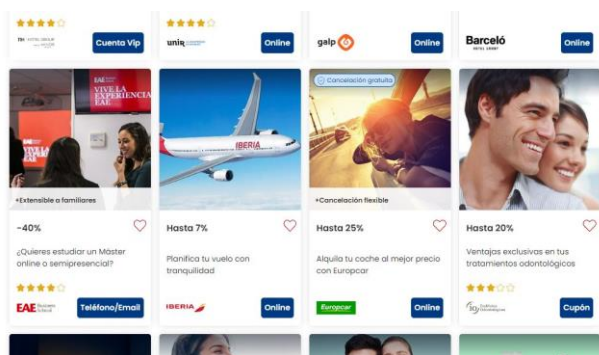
TH HOTEL GROUP
Cuenta Vip

unir
Online

galp
Online

Barceló HOTEL GROUP
Online

EAE
VIVE LA EXPERIENCIA EAE

+Extensible a familiares

-40%

¿Quieres estudiar un Máster online o semipresencial?

EAE Business School
Teléfono/Email

IBERIA

Hasta 7%

Planifica tu vuelo con tranquilidad

IBERIA
Online

Cancelación gratuita

+Cancelación flexible

Hasta 25%

Alquila tu coche al mejor precio con Europcar

Europcar
Online

Hasta 20%

Ventajas exclusivas en tus tratamientos odontológicos

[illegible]
Cupón